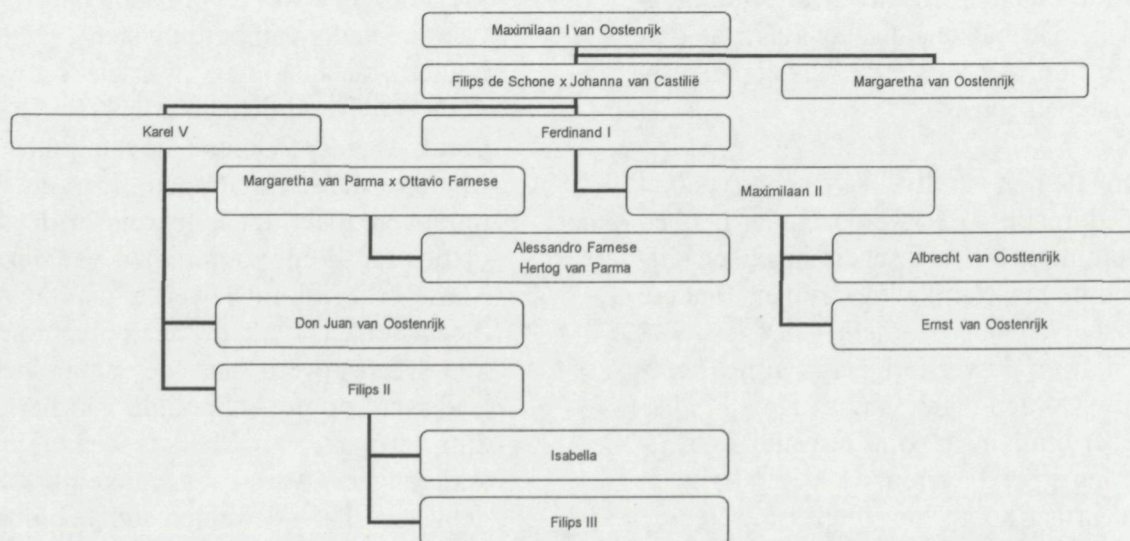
Maximilaan I van Oostenrijk

Filips de Schone x Johanna van Castilië

Margaretha van Oostenrijk

Karel V

Ferdinand I

Margaretha van Parma x Ottavio Farnese

Maximilaan II

Alessandro Farnese
Hertog van Parma

Albrecht van Oosttenrijk

Ernst van Oostenrijk

Don Juan van Oostenrijk

Filips II

Isabella

Filips III